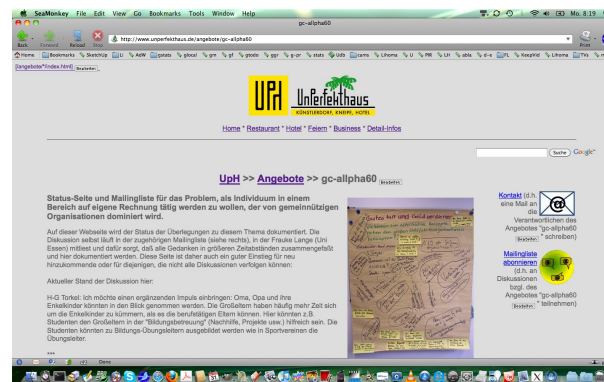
SeaMonkey File Edit View Go Bookmarks Tools Window Help

gc-allpha60

Mo. 8:19

Back Forward Reload Stop

http://www.unperfekthaus.de/angebote/gc-allpha60

Print

Home Bookmarks SketchUp Li AdW gstats gtocal gm gf gtodo ggr g-cr stats Udb cams Lihoma U MR LH able d-e FL KoopWd Lihoma TKs

[angebote/*index.html] Bearbeiten

UPH UnPerfekthaus KÜNSTLERDORF, KNEIPE, HOTEL

Home * Restaurant * Hotel * Feiern * Business * Detail-Infos

Suche Google

UpH >> Angebote >> gc-allpha60 Bearbeiten

Status-Seite und Mailingliste für das Problem, als Individuum in einem Bereich auf eigene Rechnung tätig werden zu wollen, der von gemeinnützigen Organisationen dominiert wird.

Auf dieser Webseite wird der Status der Überlegungen zu diesem Thema dokumentiert. Die Diskussion selbst läuft in der zugehörigen Mailingliste (siehe rechts), in der Frauke Lange (Uni Essen) mitliest und dafür sorgt, daß alle Gedanken in größeren Zeitabständen zusammengefaßt und hier dokumentiert werden. Diese Seite ist daher auch ein guter Einstieg für neu hinzukommende oder für diejenigen, die nicht alle Diskussionen verfolgen können:

Aktueller Stand der Diskussion hier:

H-G Torkel: Ich möchte einen ergänzenden Impuls einbringen: Oma, Opa und ihre Enkelkinder könnten in den Blick genommen werden. Die Großeltern haben häufig mehr Zeit sich um die Enkelkinder zu kümmern, als es die berufstätigen Eltern können. Hier könnten z.B. Studenten den Großeltern in der "Bildungsbetreuung" (Nachhilfe, Projekte usw.) hilfreich sein. Die Studenten können zu Bildungs-Übungsleitern ausgebildet werden wie in Sportvereinen die Übungsleiter.

***

Kontakt (d.h. eine Mail an die Verantwortlichen des Angebotes "gc-allpha60" schreiben) Bearbeiten

Mailingliste abonnieren (d.h. an Diskussionen bzgl. des Angebotes "gc-allpha60" teilnehmen) Bearbeiten

Done